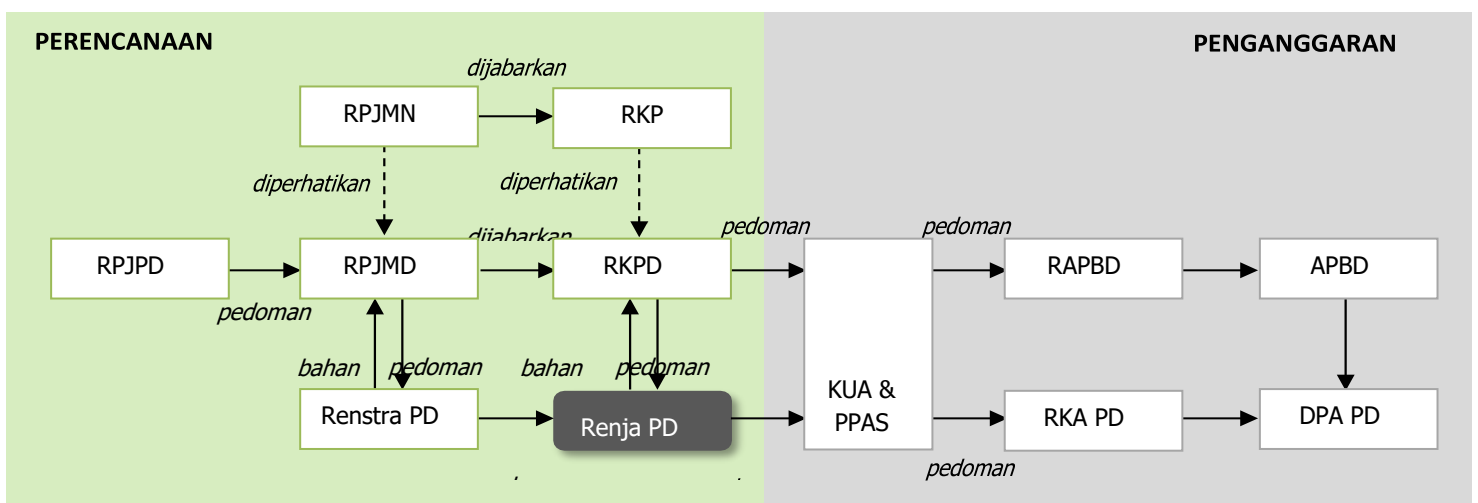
PERENCANAAN

PENGANGGARAN

dijabarkan

RPJMN

RKP

diperhatikan

diperhatikan

dijabarkan

pedoman

pedoman

RPJPD

RPJMD

RKPD

KUA & PPAS

RAPBD

APBD

pedoman

bahan

pedoman

bahan

pedoman

Renstra PD

Renja PD

RKA PD

DPA PD

pedoman